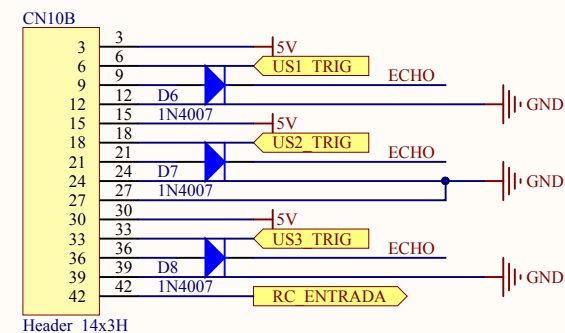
CN10B

3
6
9
12
15
18
21
24
27
30
33
36
39
42

3
6
9
12
15
18
21
24
27
30
33
36
39
42

5V
US1_TRIG
ECHO
D6
1N4007
GND

5V
US2_TRIG
ECHO
D7
1N4007
GND

5V
US3_TRIG
ECHO
D8
1N4007
GND

RC_ENTRADA

Header 14x3H